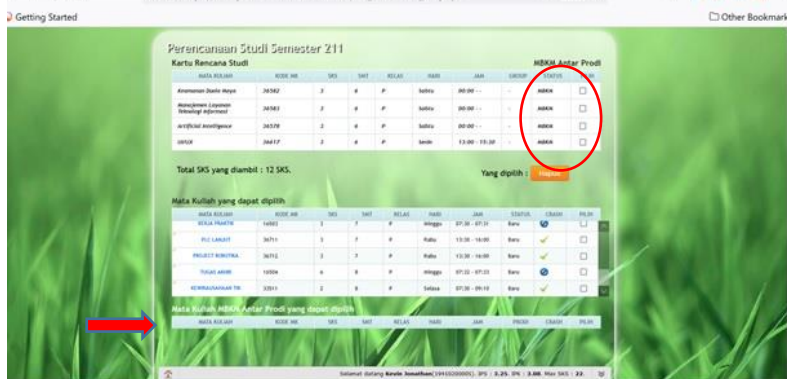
Getting Started

Other Bookmarks

Perencanaan Studi Semester 211

Kartu Rencana Studi

MBKM Antar Prodi

| MATA KULIAH | KODE MK | SKS | SMT | KELAS | HARI | JAM | GROUP | STATUS | PILIH |
|---|---|---|---|---|---|---|---|---|---|
| Keamanan Data Maya | 36582 | 3 | 6 | P | Sabtu | 00:00 - - | - | MBKM | ☐ |
| Manajemen Layanan Teknologi Informasi | 36583 | 3 | 6 | P | Sabtu | 00:00 - - | - | MBKM | ☐ |
| Artificial Intelligence | 36578 | 3 | 6 | P | Sabtu | 00:00 - - | - | MBKM | ☐ |
| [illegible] | 36617 | 3 | 6 | P | Senin | 13:00 - 15:30 | - | MBKM | ☐ |

Total SKS yang diambil : 12 SKS.

Yang dipilih : Hapus

Mata Kuliah yang dapat dipilih

| MATA KULIAH | KODE MK | SKS | SMT | KELAS | HARI | JAM | STATUS | CRASH | PILIH |
|---|---|---|---|---|---|---|---|---|---|
| KERJA PRAKTIK | 16502 | 3 | 7 | P | Minggu | 07:30 - 07:31 | Baru | | ☐ |
| PLC LANJUT | 36711 | 3 | 7 | P | Rabu | 13:30 - 16:00 | Baru | ✓ | ☐ |
| PROJECT ROBOTIKA | 36712 | 3 | 7 | P | Rabu | 13:30 - 16:00 | Baru | ✓ | ☐ |
| TUGAS AKHIR | 16504 | 6 | 8 | P | Minggu | 07:22 - 07:23 | Baru | | ☐ |
| KEWIRAUSAHAAN TIK | 33011 | 2 | 8 | P | Selasa | 07:30 - 09:10 | Baru | ✓ | ☐ |

Mata Kuliah MBKM Antar Prodi yang dapat dipilih

| MATA KULIAH | KODE MK | SKS | SMT | KELAS | HARI | JAM | PRODI | CRASH | PILIH |
|---|---|---|---|---|---|---|---|---|---|

Selamat datang Kevin Jonathan(1941620000) . IPS : 3.25, IPK : 3.88, Max SKS : 22.